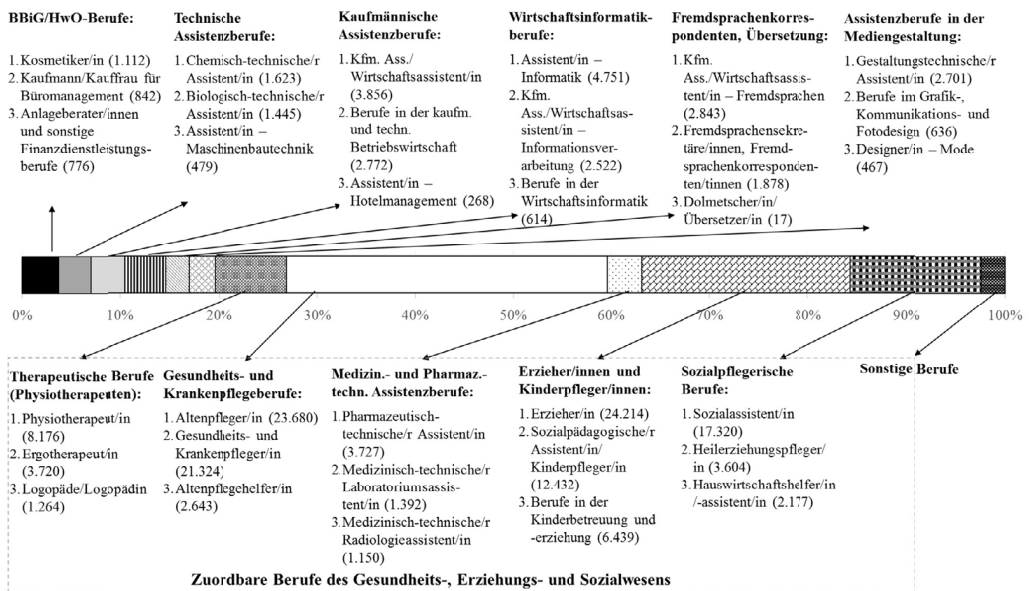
BBiG/HwO-Berufe:

1. Kosmetiker/in (1.112)
2. Kaufmann/Kauffrau für Büromanagement (842)
3. Anlageberater/innen und sonstige Finanzdienstleistungsberufe (776)

Technische Assistenzberufe:

1. Chemisch-technische/r Assistent/in (1.623)
2. Biologisch-technische/r Assistent/in (1.445)
3. Assistent/in – Maschinenbautechnik (479)

Kaufmännische Assistenzberufe:

1. Kfm. Ass./ Wirtschaftsassistent/in (3.856)
2. Berufe in der kaufm. und techn. Betriebswirtschaft (2.772)
3. Assistent/in – Hotelmanagement (268)

Wirtschaftsinformatikberufe:

1. Assistent/in – Informatik (4.751)
2. Kfm. Ass./Wirtschaftsassistent/in – Informationsverarbeitung (2.522)
3. Berufe in der Wirtschaftsinformatik (614)

Fremdsprachenkorrespondenten, Übersetzung:

1. Kfm. Ass./Wirtschaftsassistent/in – Fremdsprachen (2.843)
2. Fremdsprachensekretäre/innen, Fremdsprachenkorrespondenten/tinnen (1.878)
3. Dolmetscher/in/ Übersetzer/in (17)

Assistenzberufe in der Mediengestaltung:

1. Gestaltungstechnische/r Assistent/in (2.701)
2. Berufe im Grafik-, Kommunikations- und Fotodesign (636)
3. Designer/in – Mode (467)

0% 10% 20% 30% 40% 50% 60% 70% 80% 90% 100%

Therapeutische Berufe (Physiotherapeuten):

1. Physiotherapeut/in (8.176)
2. Ergotherapeut/in (3.720)
3. Logopäde/Logopädin (1.264)

Gesundheits- und Krankenpflegeberufe:

1. Altenpfleger/in (23.680)
2. Gesundheits- und Krankenpfleger/in (21.324)
3. Altenpflegehelfer/in (2.643)

Medizin.- und Pharmaz.-techn. Assistenzberufe:

1. Pharmazeutisch-technische/r Assistent/in (3.727)
2. Medizinisch-technische/r Laboratoriumsassistent/in (1.392)
3. Medizinisch-technische/r Radiologieassistent/in (1.150)

Erzieher/innen und Kinderpfleger/innen:

1. Erzieher/in (24.214)
2. Sozialpädagogische/r Assistent/in/ Kinderpfleger/in (12.432)
3. Berufe in der Kinderbetreuung und -erziehung (6.439)

Sozialpflegerische Berufe:

1. Sozialassistent/in (17.320)
2. Heilerziehungspfleger/in (3.604)
3. Hauswirtschaftshelfer/in /-assistent/in (2.177)

Sonstige Berufe

Zuordbare Berufe des Gesundheits-, Erziehungs- und Sozialwesens